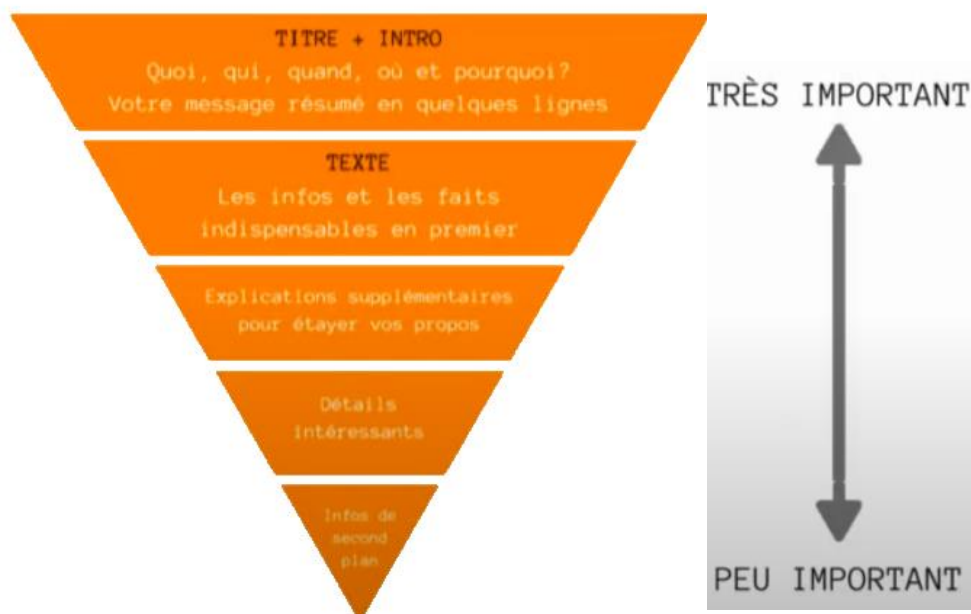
TITRE + INTRO
Quoi, qui, quand, où et pourquoi?
Votre message résumé en quelques lignes

TEXTE
Les infos et les faits indispensables en premier

Explications supplémentaires pour étayer vos propos

Détails intéressants

Infos de second plan

TRÈS IMPORTANT

PEU IMPORTANT